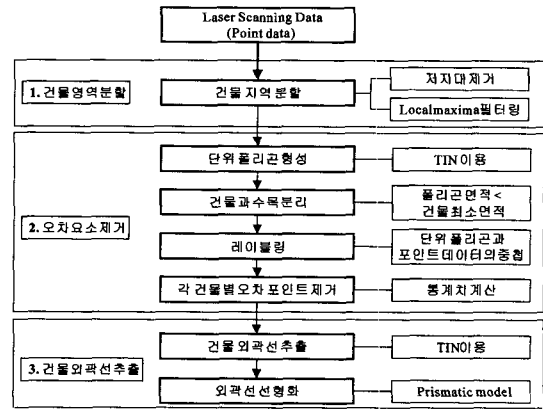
Laser Scanning Data (Point data)

1. 건물영역분할

건물 지역 분할

저지대제거

Localmaxima필터링

2. 오차요소제거

단위폴리곤형성

TIN이용

건물과수목분리

폴리곤면적< 건물최소면적

레이블링

단위폴리곤과 포인트데이터의중첩

각 건물별오차 포인트제거

통계치계산

3. 건물외곽선추출

건물 외곽선추출

TIN이용

외곽선선형화

Prismatic model